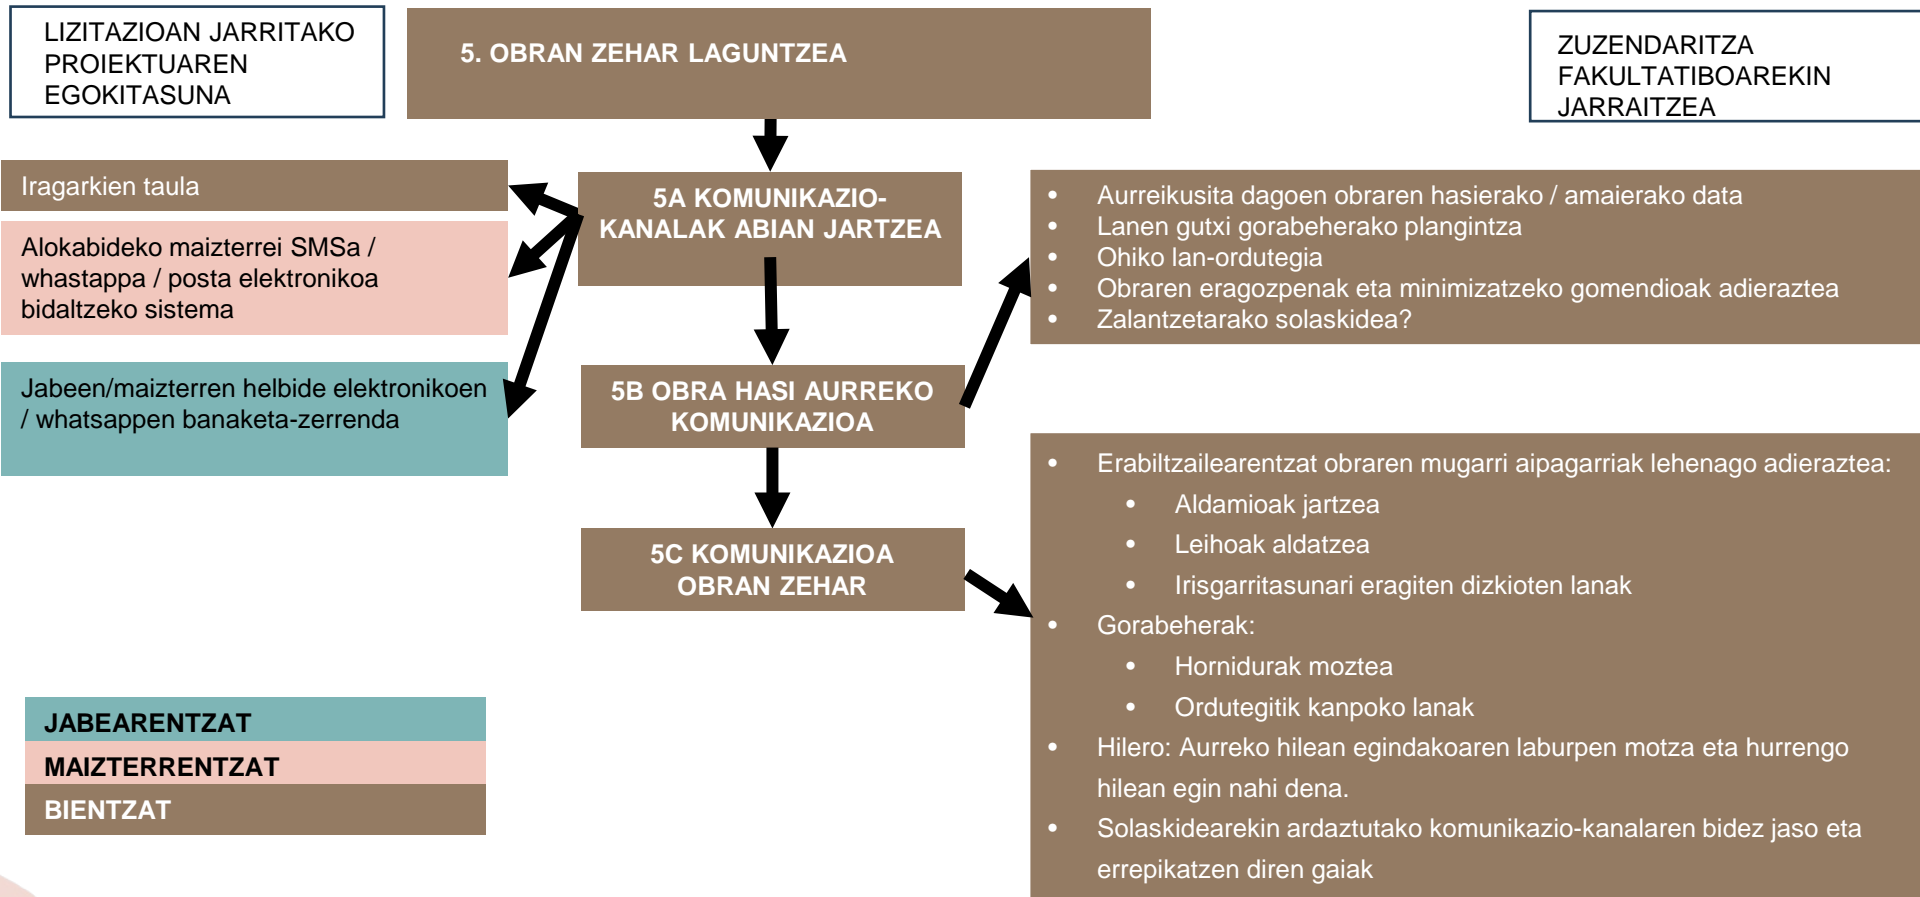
LIZITAZIOAN JARRITAKO PROIEKTUAREN EGOKITASUNA

5. OBRAN ZEHAR LAGUNTZEA

ZUZENDARITZA FAKULTATIBOAREKIN JARRAITZEA

Iragarkien taula

Alokabideko maizterrei SMSa / whastappa / posta elektronikoa bidaltzeko sistema

Jabeen/maizterren helbide elektronikoen / whatsappen banaketa-zerrenda

5A KOMUNIKAZIO-KANALAK ABIAN JARTZEA

5B OBRA HASI AURREKO KOMUNIKAZIOA

5C KOMUNIKAZIOA OBRAN ZEHAR

- Aurreikusita dagoen obraren hasierako / amaierako data
- Lanen gutxi gorabeherako plangintza
- Ohiko lan-ordutegia
- Obraren eragozpenak eta minimizatzeko gomendioak adieraztea
- Zalantzetarako solaskidea?

- Erabiltzailearentzat obraren mugarri aipagarriak lehenago adieraztea:
  - Aldamioak jartzea
  - Leihoak aldatzea
  - Irisgarritasunari eragiten dizkioten lanak
- Gorabeherak:
  - Hornidurak moztea
  - Ordutegitik kanpoko lanak
- Hilero: Aurreko hilean egindakoaren laburpen motza eta hurrengo hilean egin nahi dena.
- Solaskidearekin ardaztutako komunikazio-kanalaren bidez jaso eta errepikatzen diren gaiak

JABEARENTZAT
MAIZTERRENTZAT
BIENTZAT